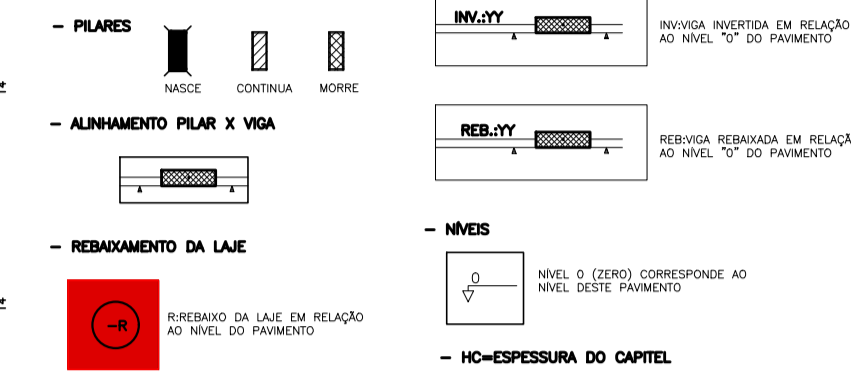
– PILARES

NASCE CONTINUA MORRE

– ALINHAMENTO PILAR X VIGA

– REBAIXAMENTO DA LAJE

–R

R:REBAIXO DA LAJE EM RELAÇÃO AO NÍVEL DO PAVIMENTO

INV.:YY

INV:VIGA INVERTIDA EM RELAÇÃO AO NÍVEL "0" DO PAVIMENTO

REB.:YY

REB:VIGA REBAIXADA EM RELAÇÃ AO NÍVEL "0" DO PAVIMENTO

– NÍVEIS

0

NÍVEL 0 (ZERO) CORRESPONDE AO NÍVEL DESTE PAVIMENTO

– HC=ESPESSURA DO CAPITEL